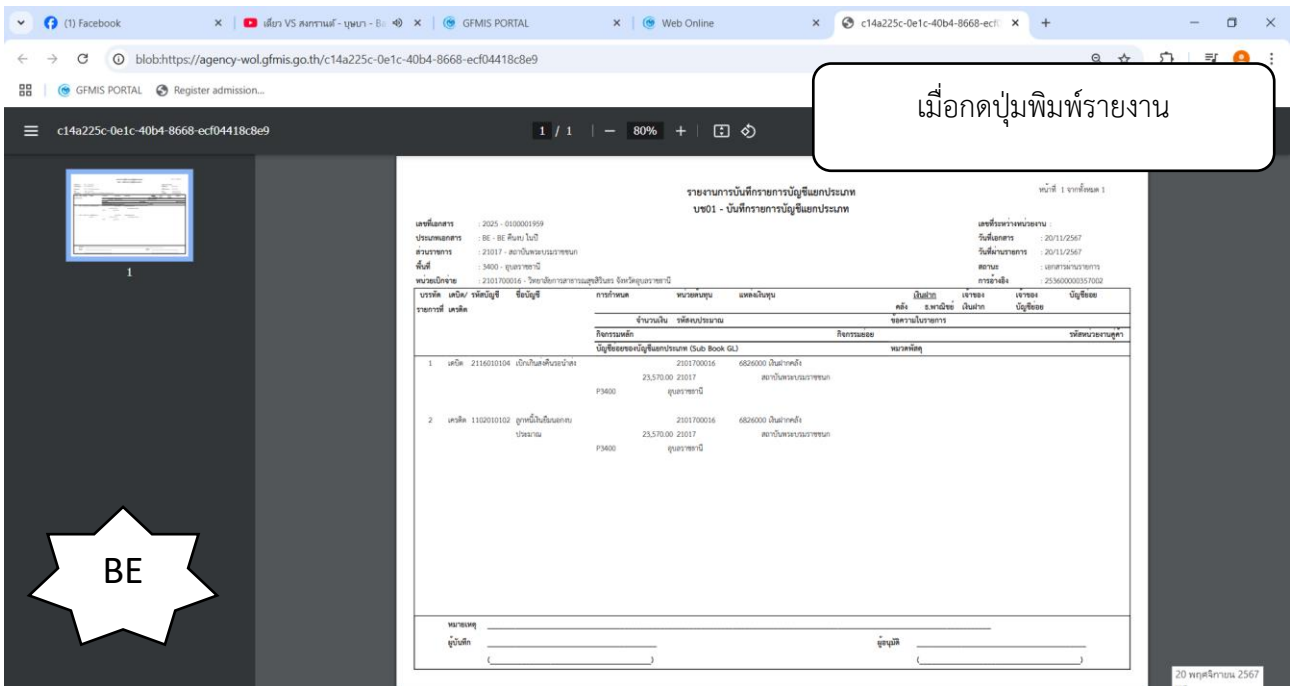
(1) Facebook | เดี่ยว VS สงกรานต์ - บุษบา - Ba | GFMIS PORTAL | Web Online | c14a225c-0e1c-40b4-8668-ecf

blob:https://agency-wol.gfmis.go.th/c14a225c-0e1c-40b4-8668-ecf04418c8e9

GFMIS PORTAL | Register admission...

c14a225c-0e1c-40b4-8668-ecf04418c8e9

1 / 1 | — 80% +

เมื่อกดปุ่มพิมพ์รายงาน

1

รายงานการบันทึกรายการบัญชีแยกประเภท
บช01 - บันทึกรายการบัญชีแยกประเภท

หน้าที่ 1 จากทั้งหมด 1

เลขที่เอกสาร : 2025 - 0100001959
ประเภทเอกสาร : BE - BE คืนงบ ในปี
ส่วนราชการ : 21017 - สถาบันพระบรมราชชนก
พื้นที่ : 3400 - อุบลราชธานี
หน่วยเบิกจ่าย : 2101700016 - วิทยาลัยการสาธารณสุขสิรินธร จังหวัดอุบลราชธานี

เลขที่ระหว่างหน่วยงาน :
วันที่เอกสาร : 20/11/2567
วันที่ผ่านรายการ : 20/11/2567
สถานะ : เอกสารผ่านรายการ
การอ้างอิง : 253600000357002

บรรทัดรายการที่ | เดบิต/เครดิต | รหัสบัญชี | ชื่อบัญชี | การกำหนด | หน่วยต้นทุน | แหล่งเงินทุน | เงินฝากคลัง | ธ.พาณิชย์ | เจ้าของเงินฝาก | เจ้าของบัญชีย่อย | บัญชีย่อย
จำนวนเงิน | รหัสงบประมาณ | ข้อความในรายการ
กิจกรรมหลัก | กิจกรรมย่อย | รหัสหน่วยงานคู่ค้า
บัญชีย่อยของบัญชีแยกประเภท (Sub Book GL) | หมวดพัสดุ

1 เดบิต 2116010104 เบิกเกินส่งคืนรอนำส่ง 2101700016 6826000 เงินฝากคลัง
23,570.00 21017 สถาบันพระบรมราชชนก
P3400 อุบลราชธานี

2 เครดิต 1102010102 ลูกหนี้เงินยืมนอกงบประมาณ 2101700016 6826000 เงินฝากคลัง
23,570.00 21017 สถาบันพระบรมราชชนก
P3400 อุบลราชธานี

หมายเหตุ
ผู้บันทึก ( ) ผู้อนุมัติ ( )

BE

20 พฤศจิกายน 2567